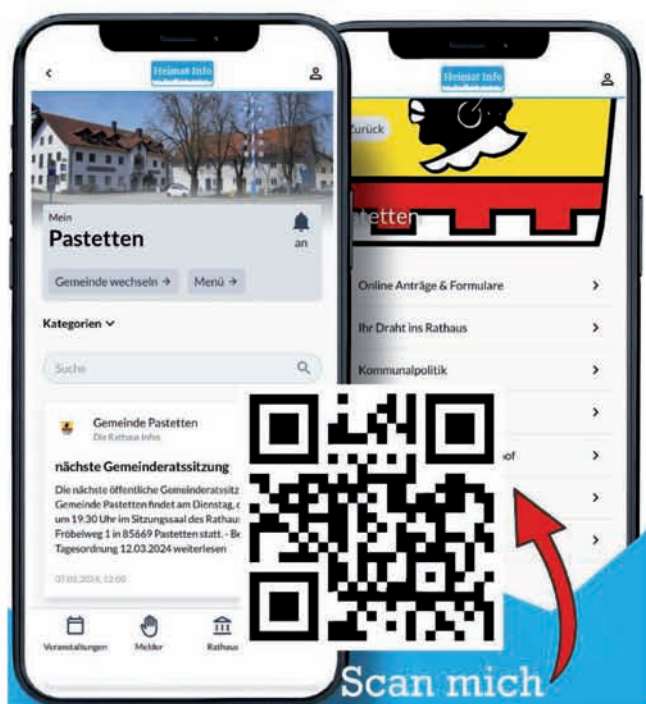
Heimat Info

Mein
Pastetten

an

Gemeinde wechseln →
Menü →

Kategorien

Suche

Gemeinde Pastetten
Die Rathaus Infos

nächste Gemeinderatssitzung

Die nächste öffentliche Gemeinderatssitz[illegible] Gemeinde Pastetten findet am Dienstag, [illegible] um 19.30 Uhr im Sitzungssaal des Rathaus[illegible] Fröbelweg 1 in 85669 Pastetten statt. - Be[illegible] Tagesordnung 12.03.2024 weiterlesen

03.03.2024, 12:00

Veranstaltungen
Melder
Rathaus

Heimat Info

Zurück

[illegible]stetten

Online Anträge & Formulare
Ihr Draht ins Rathaus
Kommunalpolitik

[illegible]of

Scan mich